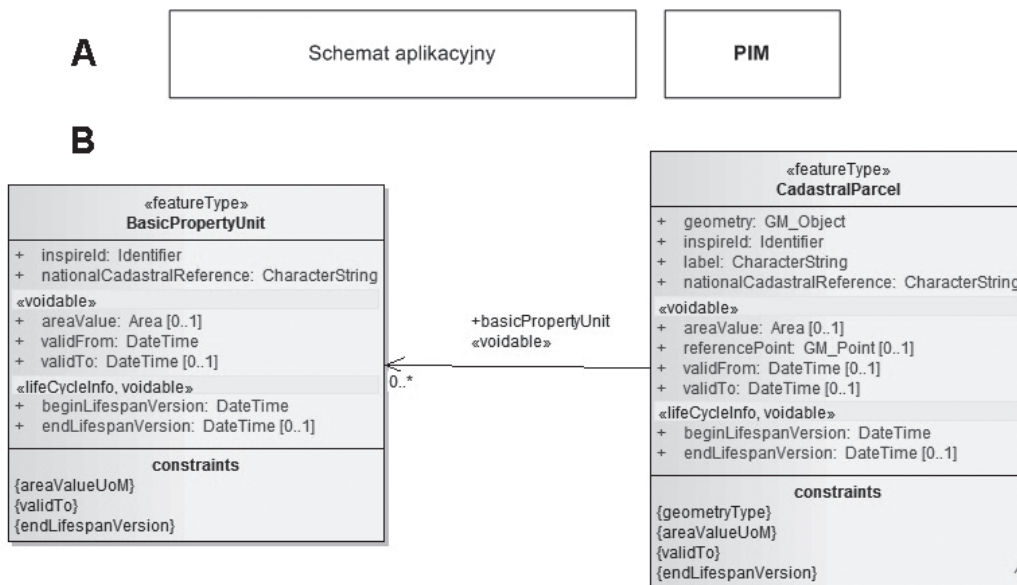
A

Schemat aplikacyjny

PIM

B

«featureType»
BasicPropertyUnit

+ inspireId: Identifier
+ nationalCadastralReference: CharacterString
«voidable»
+ areaValue: Area [0..1]
+ validFrom: DateTime
+ validTo: DateTime [0..1]
«lifeCycleInfo, voidable»
+ beginLifespanVersion: DateTime
+ endLifespanVersion: DateTime [0..1]

constraints
{areaValueUoM}
{validTo}
{endLifespanVersion}

+basicPropertyUnit
«voidable»

0..*

«featureType»
CadastralParcel

+ geometry: GM_Object
+ inspireId: Identifier
+ label: CharacterString
+ nationalCadastralReference: CharacterString
«voidable»
+ areaValue: Area [0..1]
+ referencePoint: GM_Point [0..1]
+ validFrom: DateTime [0..1]
+ validTo: DateTime [0..1]
«lifeCycleInfo, voidable»
+ beginLifespanVersion: DateTime
+ endLifespanVersion: DateTime [0..1]

constraints
{geometryType}
{areaValueUoM}
{validTo}
{endLifespanVersion}